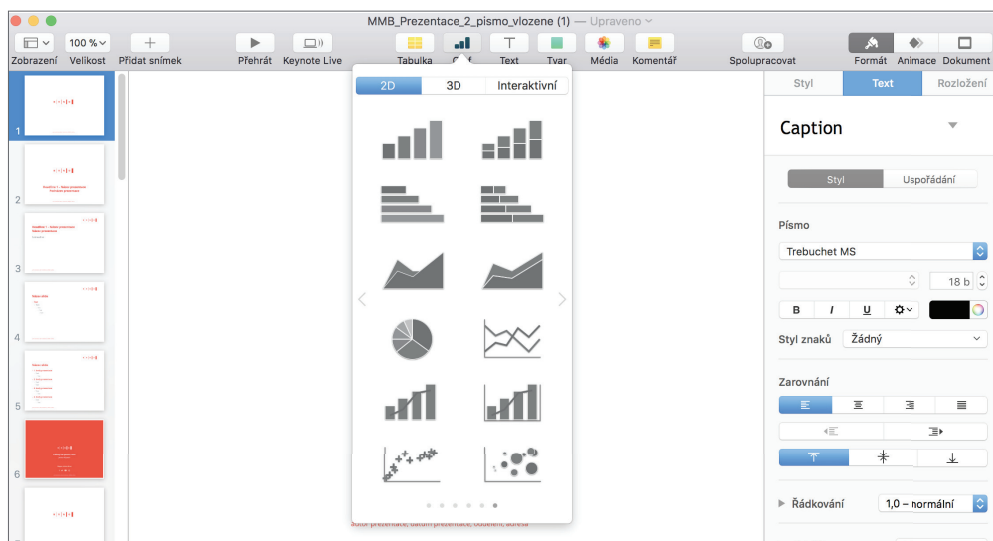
MMB_Prezentace_2_pismo_vlozene (1) — Upraveno

Zobrazení Velikost Přidat snímek Přehrát Keynote Live Tabulka Graf Text Tvar Média Komentář Spolupracovat Formát Animace Dokument

100 %

2D 3D Interaktivní

Styl Text Rozložení

Caption

Styl Uspořádání

Písmo

Trebuchet MS

18 b

B I U

Styl znaků Žádný

Zarovnání

Řádkování 1,0 – normální

1 2 3 4 5 6

autor prezentace, datum prezentace, oddělení, adresa